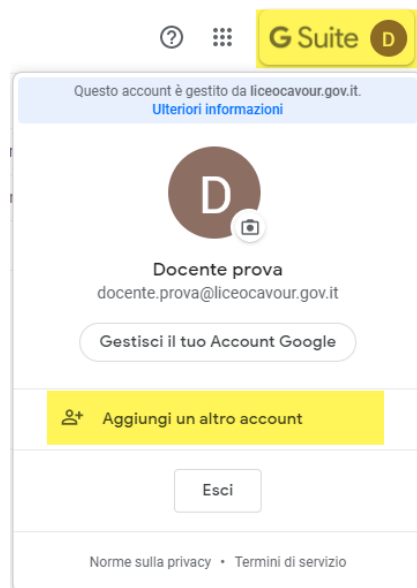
G Suite D

Questo account è gestito da liceocavour.gov.it.
Ulteriori informazioni

D

Docente prova
docente.prova@liceocavour.gov.it

Gestisci il tuo Account Google

Aggiungi un altro account

Esci

Norme sulla privacy • Termini di servizio